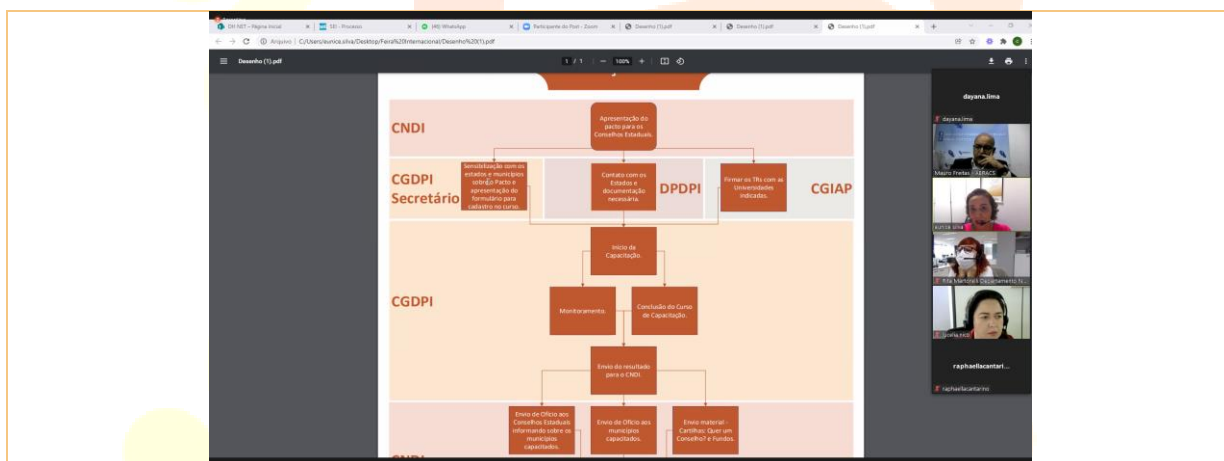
DH-SEI - Página Inicial | SEI - Processo | (40) WhatsApp | Participante do Post - Zoom | Desenho (1).pdf | Desenho (1).pdf | Desenho (1).pdf

C:/Users/eunice.silva/Desktop/Feira%20Internacional/Desenho%20(1).pdf

Desenho (1).pdf

1 / 1 | 100%

CNDI

Apresentação do pacto para os Conselhos Estaduais.

CGDPI Secretário

Sensibilização com os estados e municípios sobre o Pacto e apresentação do formulário para cadastro no curso.

Contato com os Estados e documentação necessária.

DPDPI

Firmar os TRs com as Universidades indicadas.

CGIAP

Início da Capacitação.

CGDPI

Monitoramento.

Conclusão do Curso de Capacitação.

Envio do resultado para o CNDI.

Envio de Ofício aos Conselhos Estaduais informando sobre os municípios capacitados.

Envio de Ofício aos municípios capacitados.

Envio material: Cartilhas: Quer um Conselho? e Fundos.

dayana.lima

dayana.lima

Mauro Freitas - CERACE

eunice silva

Rita Martorelli Departamento N...

Gisele Reis

raphaellacantari...

raphaellacantarino